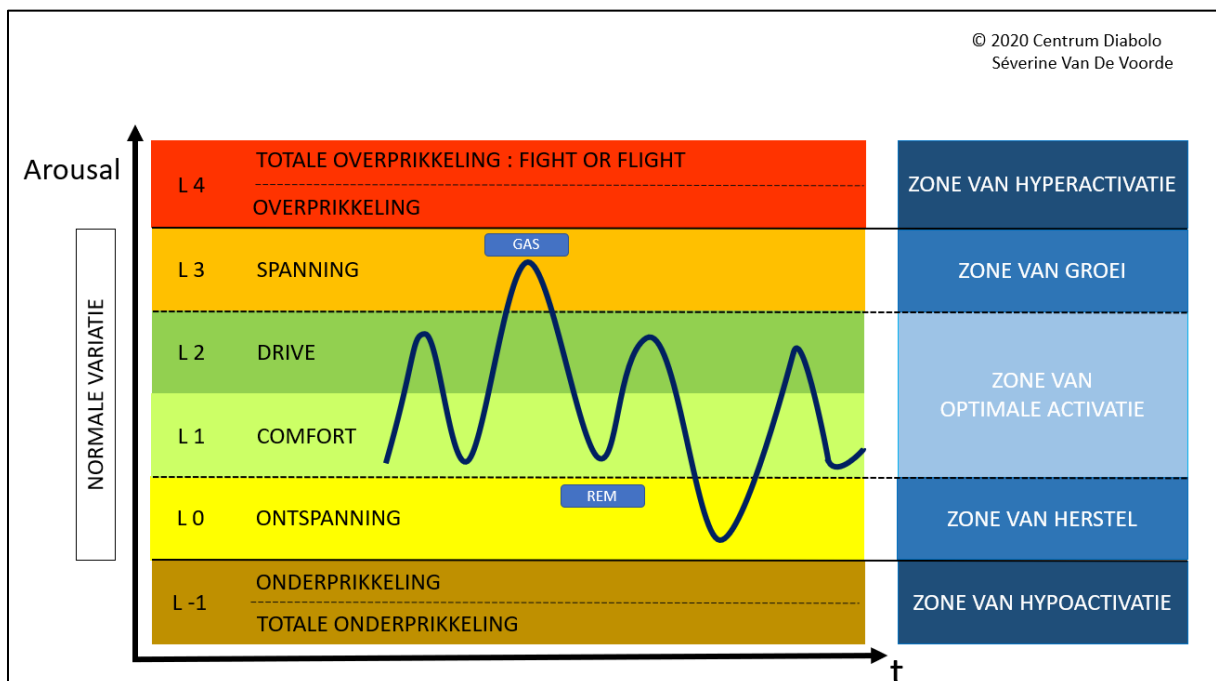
© 2020 Centrum Diabolo
Séverine Van De Voorde

Arousal

NORMALE VARIATIE

L 4 TOTALE OVERPRIKKELING : FIGHT OR FLIGHT
OVERPRIKKELING

ZONE VAN HYPERACTIVATIE

GAS

L 3 SPANNING

ZONE VAN GROEI

L 2 DRIVE

L 1 COMFORT

ZONE VAN OPTIMALE ACTIVATIE

REM

L 0 ONTSPANNING

ZONE VAN HERSTEL

L -1 ONDERPRIKKELING
TOTALE ONDERPRIKKELING

ZONE VAN HYPOACTIVATIE

t